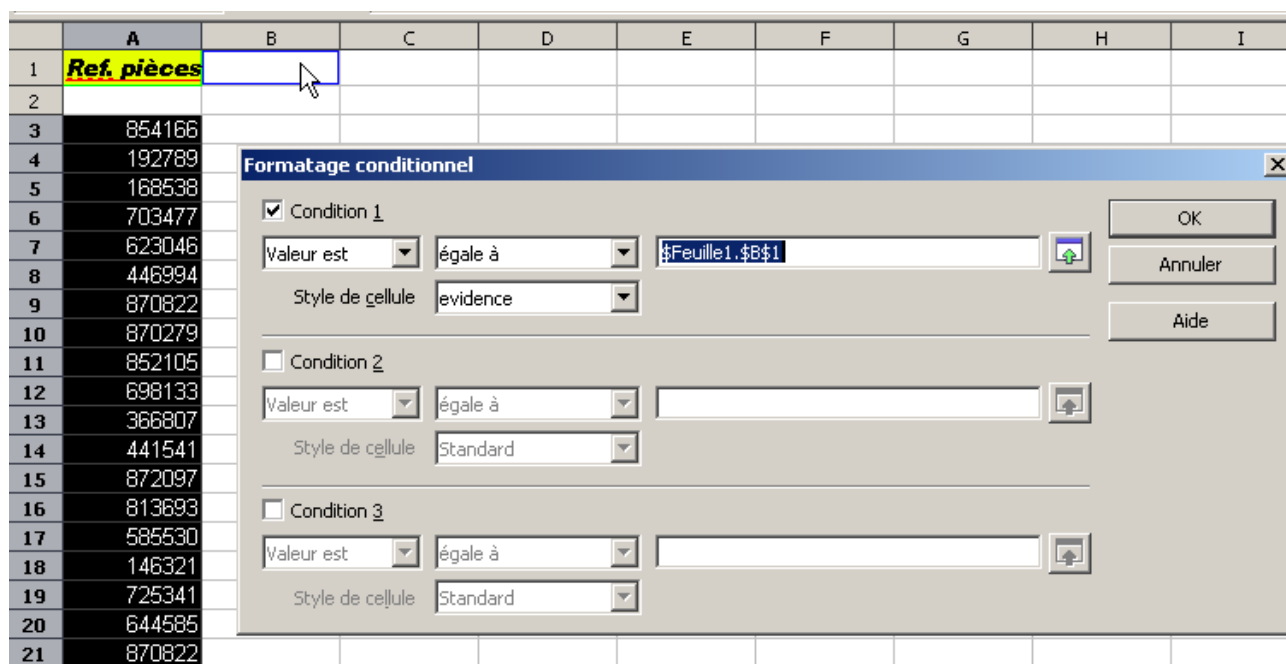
| | A | B | C | D | E | F | G | H | I |
|---|---|---|---|---|---|---|---|---|---|
| 1 | Ref. pièces | | | | | | | | |
| 2 | | | | | | | | | |
| 3 | 854166 | | | | | | | | |
| 4 | 192789 | | | | | | | | |
| 5 | 168538 | | | | | | | | |
| 6 | 703477 | | | | | | | | |
| 7 | 623046 | | | | | | | | |
| 8 | 446994 | | | | | | | | |
| 9 | 870822 | | | | | | | | |
| 10 | 870279 | | | | | | | | |
| 11 | 852105 | | | | | | | | |
| 12 | 698133 | | | | | | | | |
| 13 | 366807 | | | | | | | | |
| 14 | 441541 | | | | | | | | |
| 15 | 872097 | | | | | | | | |
| 16 | 813693 | | | | | | | | |
| 17 | 585530 | | | | | | | | |
| 18 | 146321 | | | | | | | | |
| 19 | 725341 | | | | | | | | |
| 20 | 644585 | | | | | | | | |
| 21 | 870822 | | | | | | | | |

Formatage conditionnel

Condition 1
Valeur est | égale à | $Feuille1.$B$1
Style de cellule | evidence

Condition 2
Valeur est | égale à
Style de cellule | Standard

Condition 3
Valeur est | égale à
Style de cellule | Standard

OK
Annuler
Aide